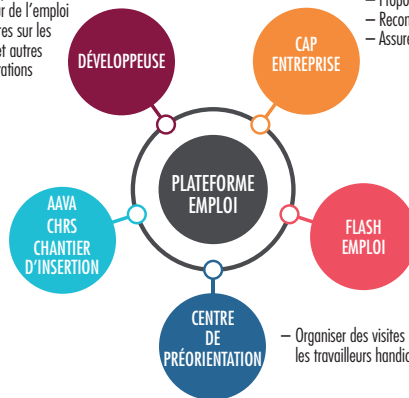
r de l'emploi
res sur les
et autres
ations

DÉVELOPPEUSE

CAP
ENTREPRISE

– Propo
– Recon
– Assure

PLATEFORME
EMPLOI

AAVA
CHRS
CHANTIER
D'INSERTION

FLASH
EMPLOI

CENTRE
DE
PRÉORIENTATION

– Organiser des visites
les travailleurs handic